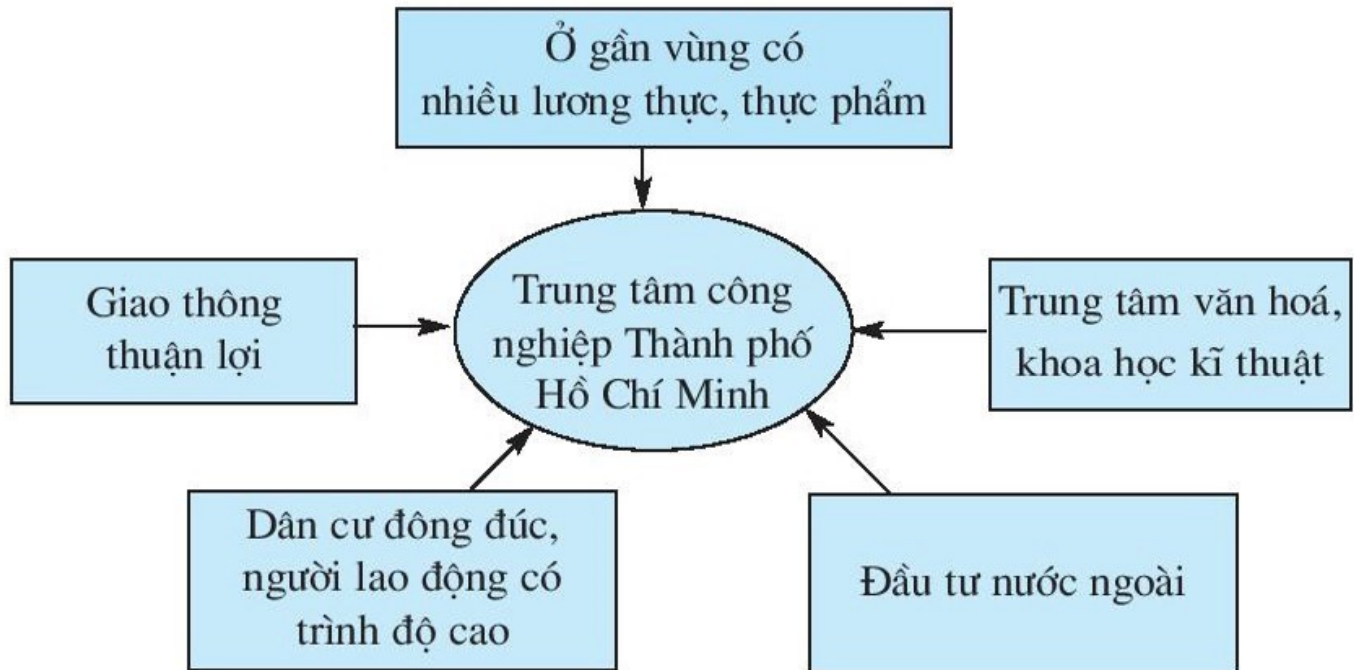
Ở gần vùng có nhiều lương thực, thực phẩm

Giao thông thuận lợi

Trung tâm công nghiệp Thành phố Hồ Chí Minh

Trung tâm văn hoá, khoa học kĩ thuật

Dân cư đông đúc, người lao động có trình độ cao

Đầu tư nước ngoài